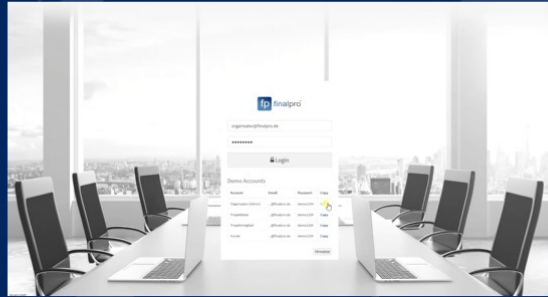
fp finalpro

organisator@finalpro.de

••••••••

Login

Demo Accounts

| Account | Email | Passwort | Copy |
|---|---|---|---|
| Organisator (Admin) | ...@finalpro.de | demo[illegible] | Copy |
| Projektleiter | ...@finalpro.de | demo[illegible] | Copy |
| Projektmitglied | ...@finalpro.de | demo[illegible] | Copy |
| Kunde | ...@finalpro.de | demo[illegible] | Copy |

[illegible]